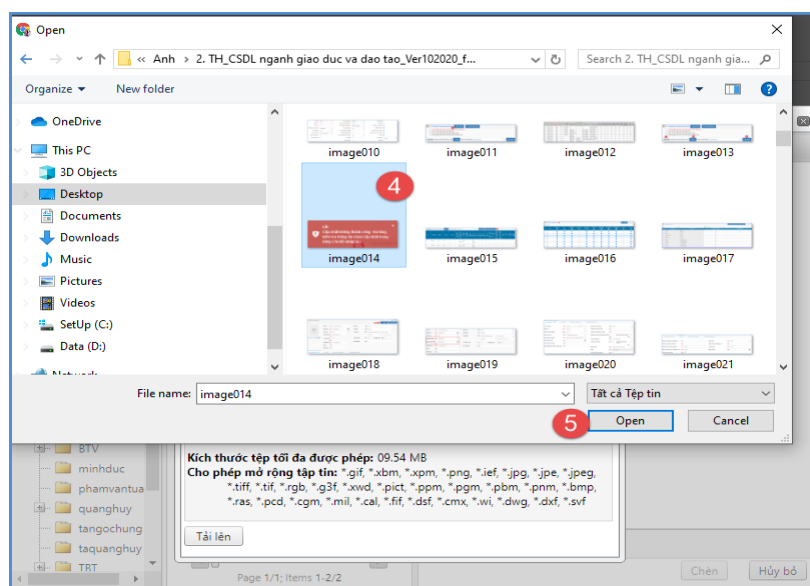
Open

« Anh › 2. TH_CSDL nganh giao duc va dao tao_Ver102020_f...

Search 2. TH_CSDL nganh gia...

Organize ▾ New folder

OneDrive
This PC
3D Objects
Desktop
Documents
Downloads
Music
Pictures
Videos
SetUp (C:)
Data (D:)
Network

image010 image011 image012 image013
4
image014 image015 image016 image017
image018 image019 image020 image021

File name: image014
Tất cả Tệp tin
5
Open Cancel

BTV
minhduc
phamvantua
quanghuy
tangochung
taquanghuy
TRT

Kích thước tệp tối đa được phép: 09.54 MB
Cho phép mở rộng tập tin: *.gif, *.xbm, *.xpm, *.png, *.ief, *.jpg, *.jpe, *.jpeg, *.tiff, *.tif, *.rgb, *.g3f, *.xwd, *.pict, *.ppm, *.pgm, *.pbm, *.pnm, *.bmp, *.ras, *.pcd, *.cgm, *.mil, *.cal, *.fif, *.dsf, *.cmx, *.wi, *.dwg, *.dxf, *.svf

Tải lên

Page 1/1; Items 1-2/2
Chọn Hủy bỏ